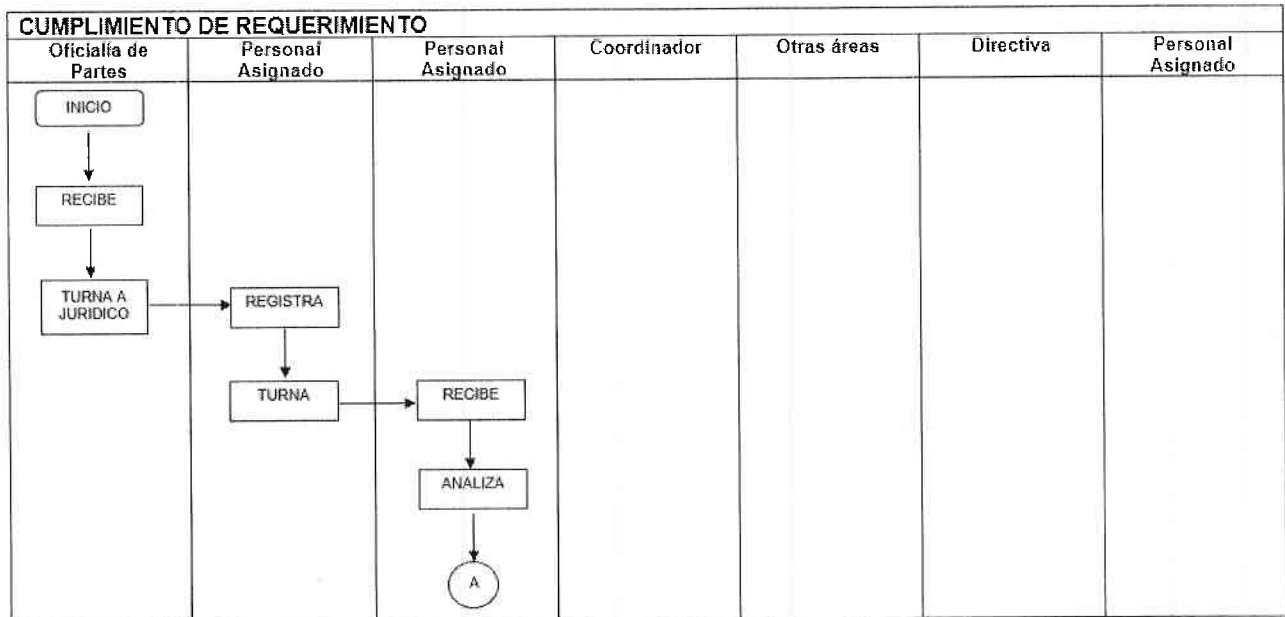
CUMPLIMIENTO DE REQUERIMIENTO

| Oficialía de Partes | Personal Asignado | Personal Asignado | Coordinador | Otras áreas | Directiva | Personal Asignado |
|---|---|---|---|---|---|---|

INICIO

RECIBE

TURNA A JURIDICO

REGISTRA

TURNA

RECIBE

ANALIZA

A